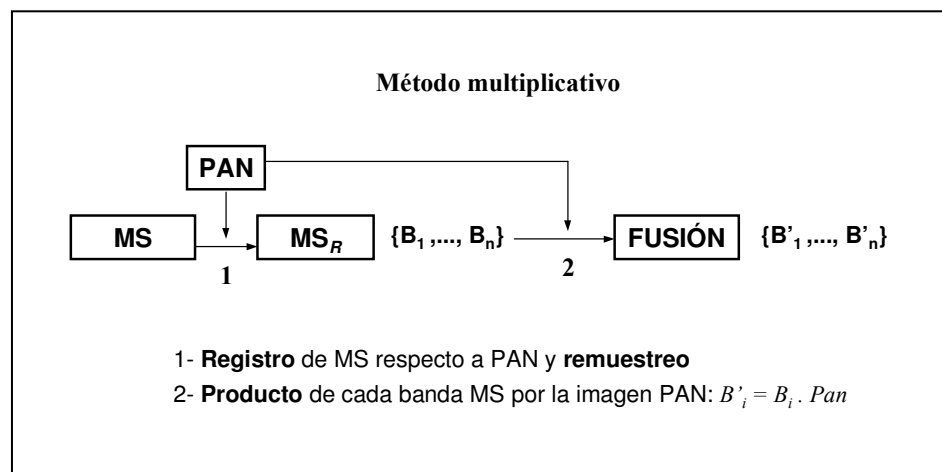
Método multiplicativo

PAN

MS

$MS_R$

$\{B_1, ..., B_n\}$

FUSIÓN

$\{B'_1, ..., B'_n\}$

1

2

1- Registro de MS respecto a PAN y remuestreo

2- Producto de cada banda MS por la imagen PAN: $B'_i = B_i \,.\, Pan$